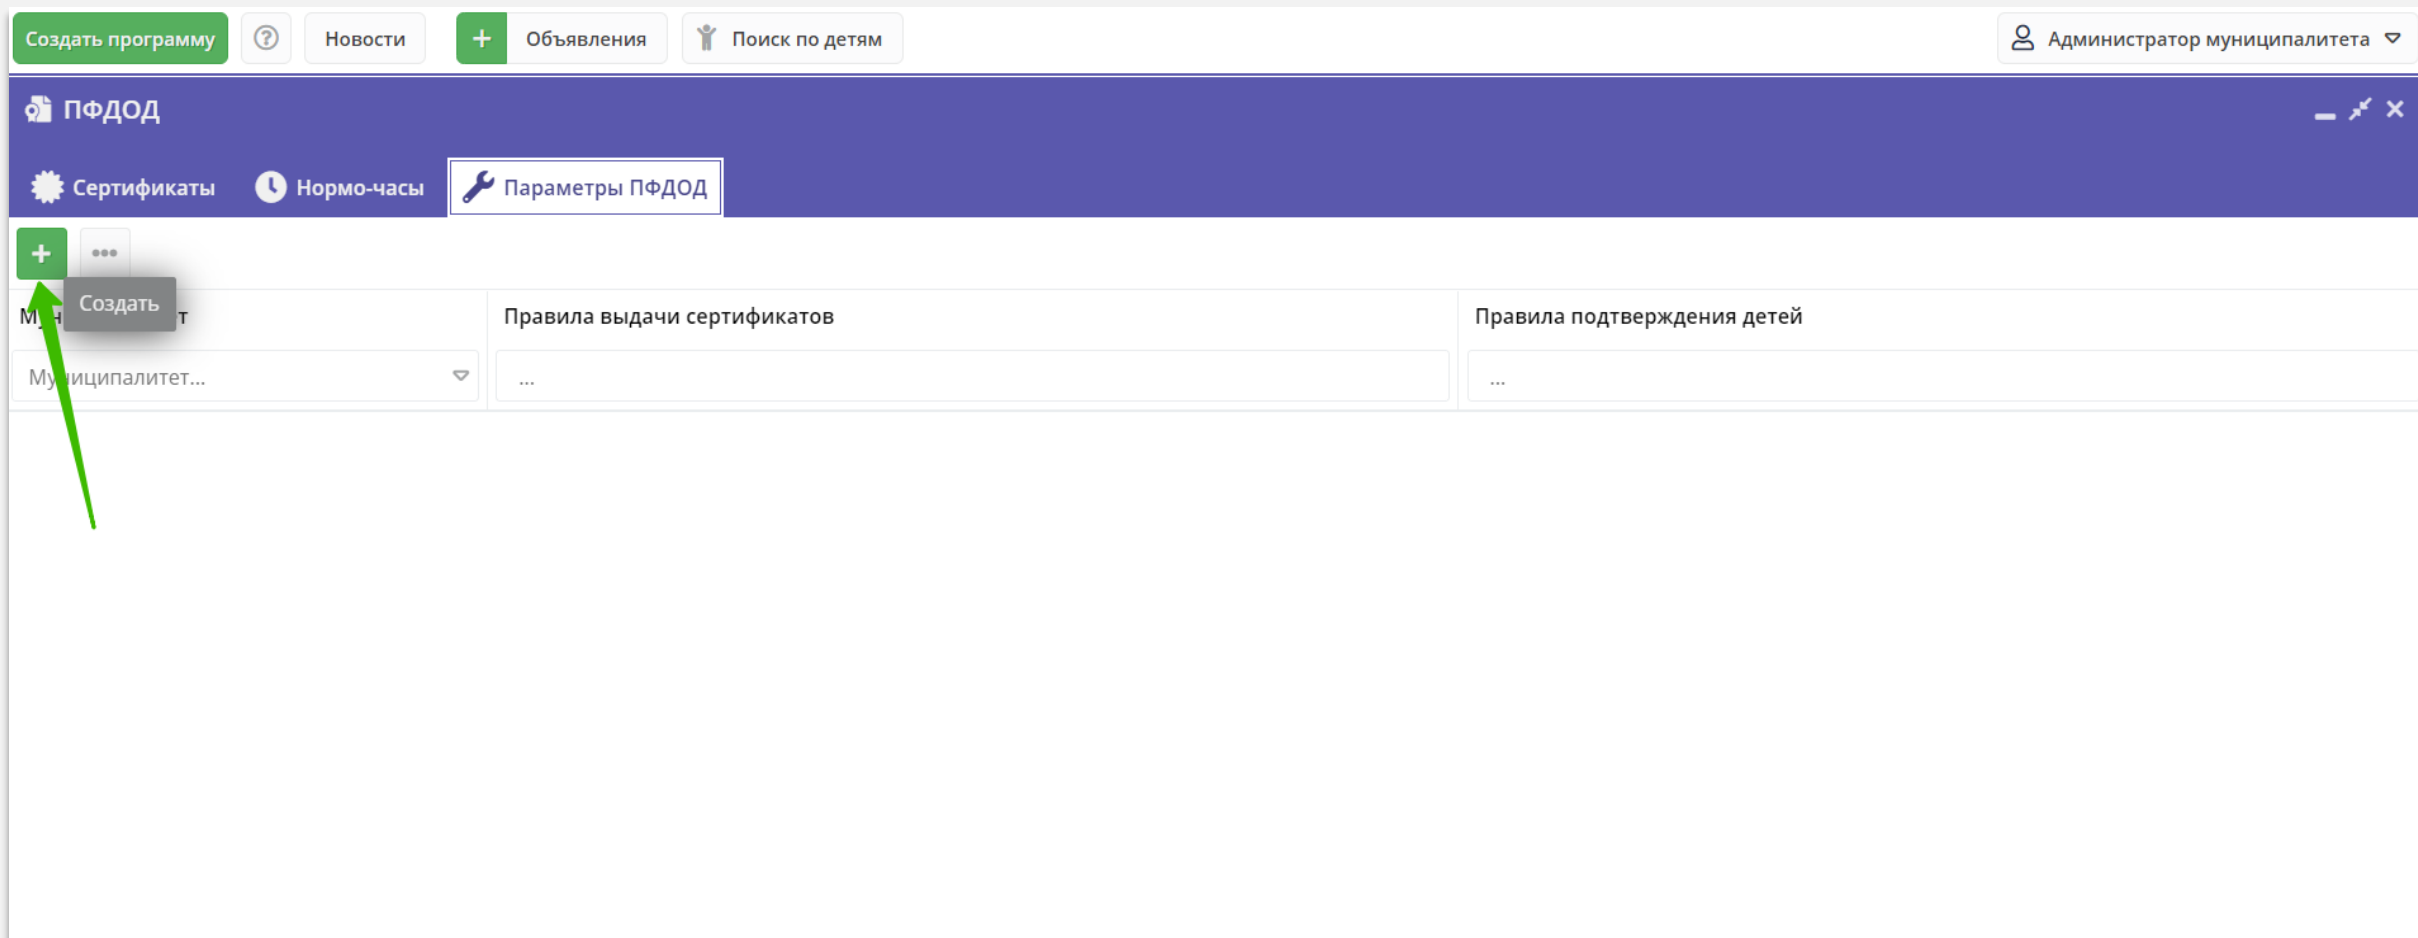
Создать программу
Новости
+ Объявления
Поиск по детям
Администратор муниципалитета

ПФДОД

Сертификаты
Нормо-часы
Параметры ПФДОД

+
•••
Создать

М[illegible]т
Правила выдачи сертификатов
Правила подтверждения детей

Му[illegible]иципалитет...
...
...